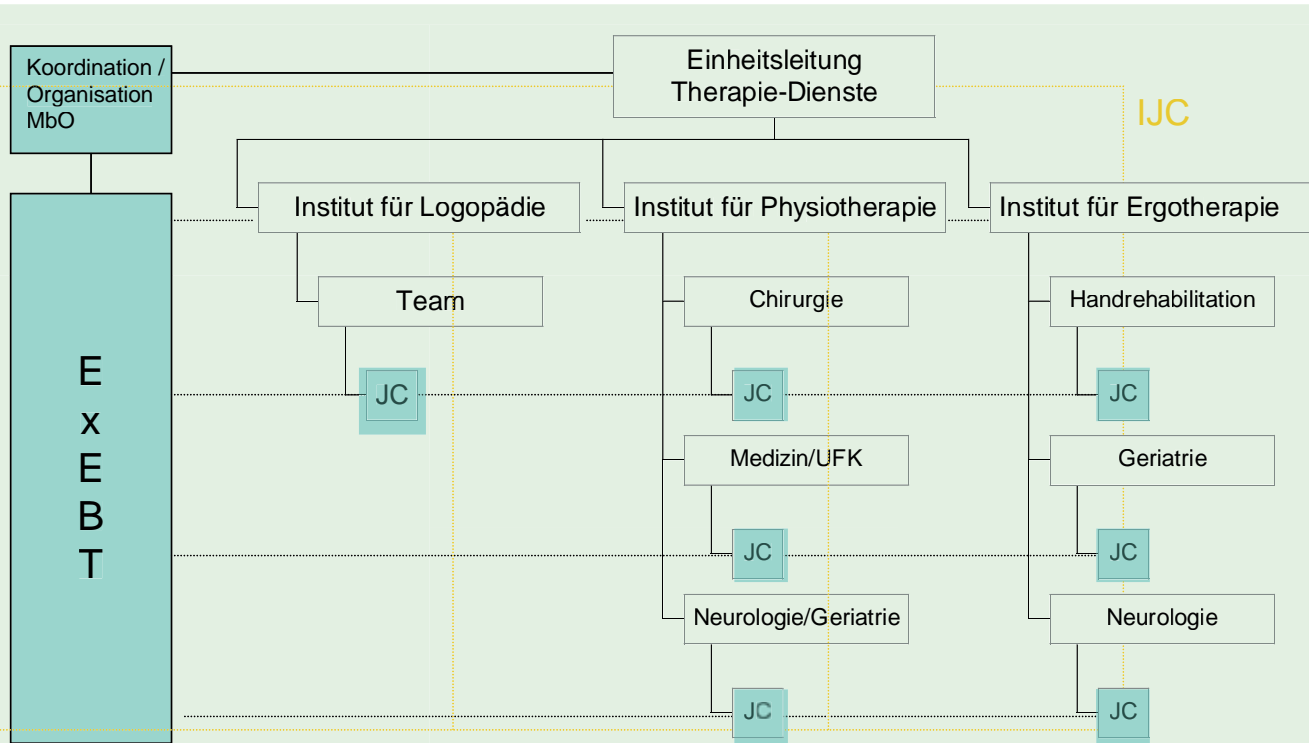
Koordination / Organisation MbO

Einheitsleitung Therapie-Dienste

IJC

Institut für Logopädie

Institut für Physiotherapie

Institut für Ergotherapie

E
x
E
B
T

Team

JC

Chirurgie

JC

Medizin/UFK

JC

Neurologie/Geriatrie

JC

Handrehabilitation

JC

Geriatrie

JC

Neurologie

JC